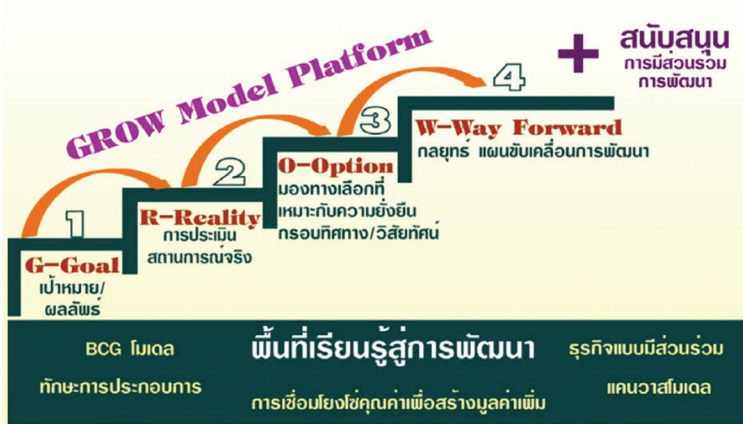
GROW Model Platform

+ สนับสนุน
การมีส่วนร่วม
การพัฒนา

4
W-Way Forward
กลยุทธ์ แผนขับเคลื่อนการพัฒนา

3
O-Option
มองทางเลือกที่
เหมาะกับความยั่งยืน
กรอบทิศทาง/วิสัยทัศน์

2
R-Reality
การประเมิน
สถานการณ์จริง

1
G-Goal
เป้าหมาย/
ผลลัพธ์

BCG โมเดล
พื้นที่เรียนรู้สู่การพัฒนา
ธุรกิจแบบมีส่วนร่วม
ทักษะการประกอบการ
การเชื่อมโยงโซ่คุณค่าเพื่อสร้างมูลค่าเพิ่ม
แคนวาสโมเดล